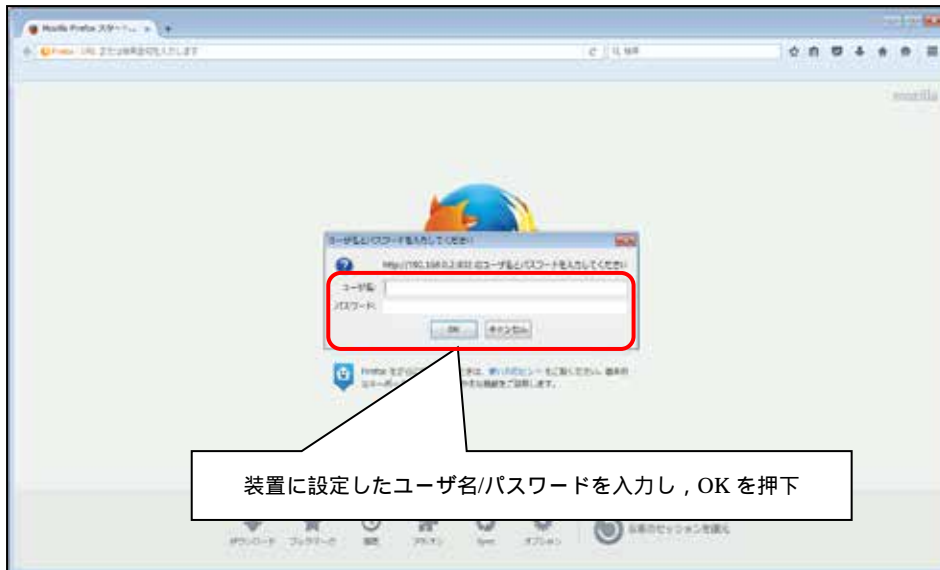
Mozilla Firefox スタートページ

Firefox URL または検索語句を入力します

検索

mozilla

ユーザ名とパスワードを入力してください

http://192.168.0.2:8080 のユーザ名とパスワードを入力してください

ユーザ名:

パスワード:

OK キャンセル

Firefox をご利用いただく際には、新しいポリシー をご覧ください。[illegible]

ダウンロード ブックマーク 履歴 アドオン Sync オプション 以前のセッションを復元

装置に設定したユーザ名/パスワードを入力し，OK を押下